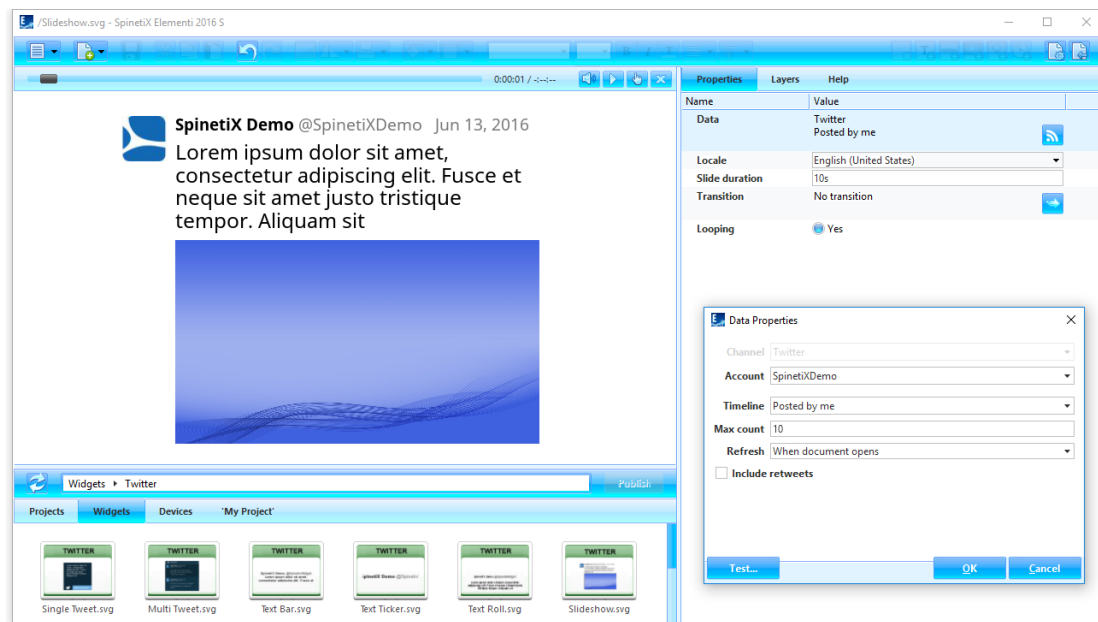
/Slideshow.svg - SpinetiX Elementi 2016 S

0:00:01 / -:--:--

Properties Layers Help

| Name | Value |
|---|---|
| Data | Twitter Posted by me |
| Locale | English (United States) |
| Slide duration | 10s |
| Transition | No transition |
| Looping | Yes |

SpinetiX Demo @SpinetiXDemo Jun 13, 2016
Lorem ipsum dolor sit amet, consectetur adipiscing elit. Fusce et neque sit amet justo tristique tempor. Aliquam sit

Data Properties

Channel Twitter
Account SpinetiXDemo
Timeline Posted by me
Max count 10
Refresh When document opens
Include retweets

Test... OK Cancel

Widgets ▸ Twitter

Publish

Projects Widgets Devices 'My Project'

TWITTER
Single Tweet.svg
TWITTER
Multi Tweet.svg
TWITTER
Text Bar.svg
TWITTER
SpinetiX Demo @SpinetiX
Text Ticker.svg
TWITTER
Text Roll.svg
TWITTER
Slideshow.svg